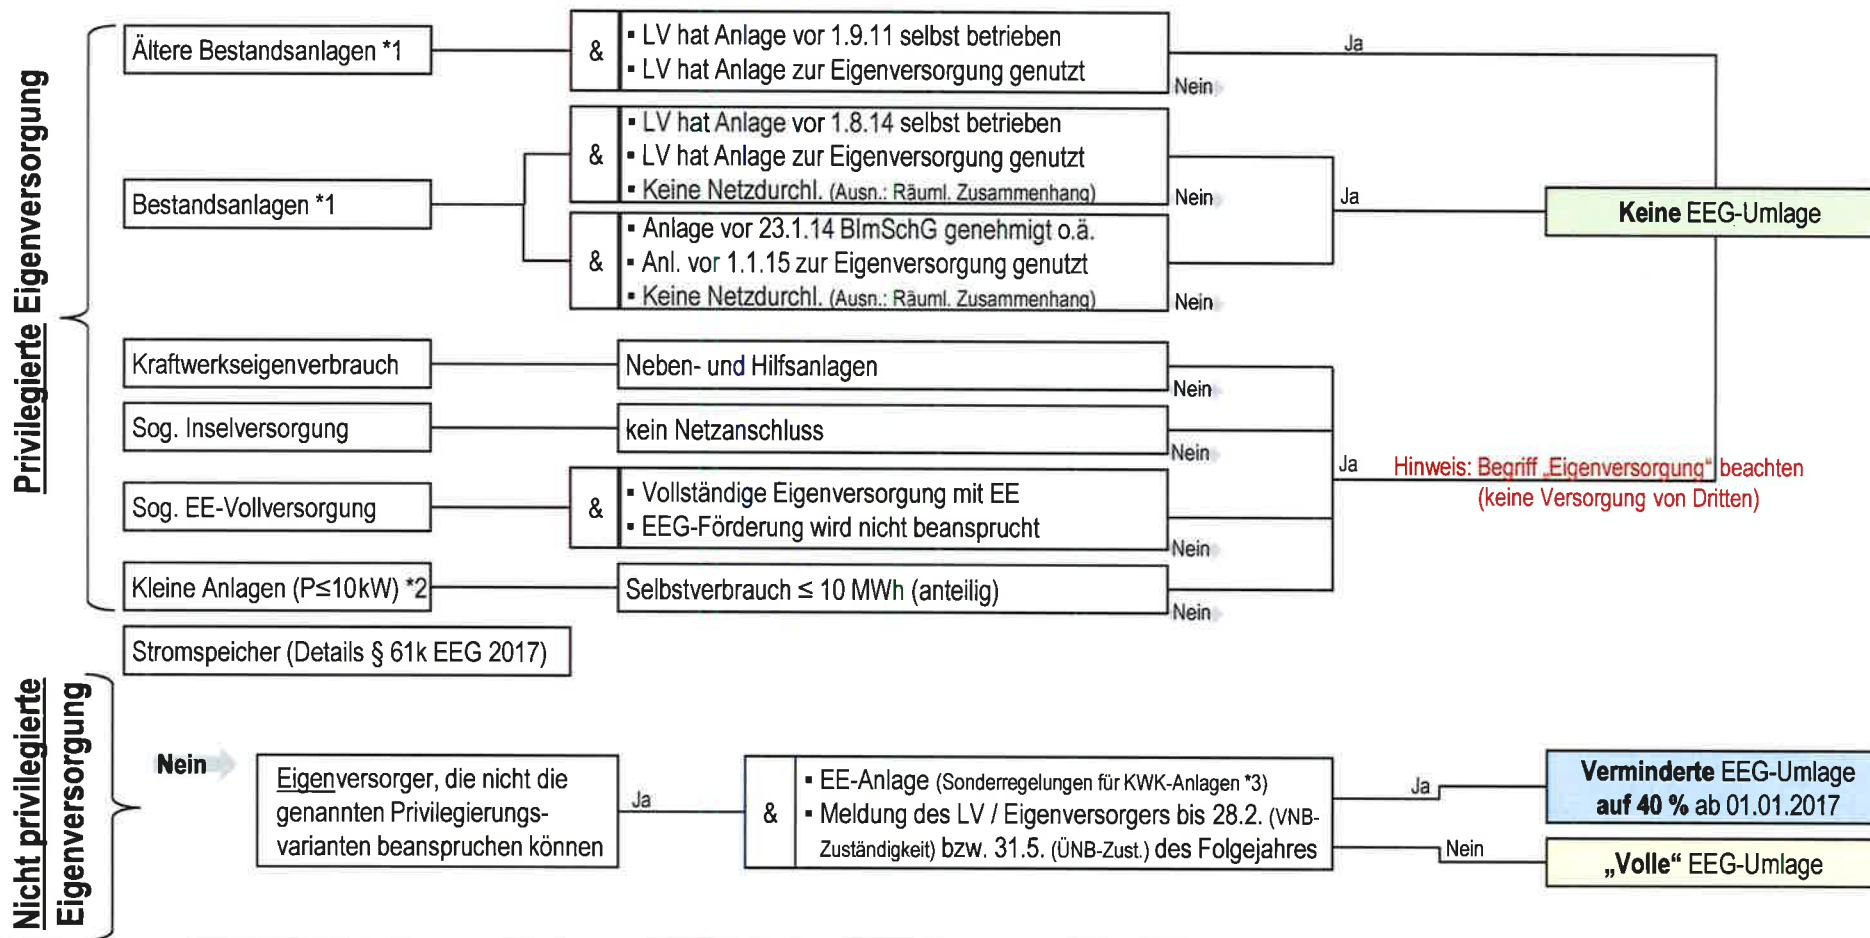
Privilegierte Eigenversorgung

Ältere Bestandsanlagen *1

&

▪ LV hat Anlage vor 1.9.11 selbst betrieben
▪ LV hat Anlage zur Eigenversorgung genutzt

Ja

Nein

Bestandsanlagen *1

&

▪ LV hat Anlage vor 1.8.14 selbst betrieben
▪ LV hat Anlage zur Eigenversorgung genutzt
▪ Keine Netzdurchl. (Ausn.: Räuml. Zusammenhang)

Nein

Ja

Keine EEG-Umlage

&

▪ Anlage vor 23.1.14 BImSchG genehmigt o.ä.
▪ Anl. vor 1.1.15 zur Eigenversorgung genutzt
▪ Keine Netzdurchl. (Ausn.: Räuml. Zusammenhang)

Nein

Kraftwerkseigenverbrauch

Neben- und Hilfsanlagen

Nein

Sog. Inselversorgung

kein Netzanschluss

Nein

Ja

Hinweis: Begriff „Eigenversorgung" beachten (keine Versorgung von Dritten)

Sog. EE-Vollversorgung

&

▪ Vollständige Eigenversorgung mit EE
▪ EEG-Förderung wird nicht beansprucht

Nein

Kleine Anlagen (P≤10kW) *2

Selbstverbrauch ≤ 10 MWh (anteilig)

Nein

Stromspeicher (Details § 61k EEG 2017)

Nicht privilegierte Eigenversorgung

Nein

Eigenversorger, die nicht die genannten Privilegierungsvarianten beanspruchen können

Ja

&

▪ EE-Anlage (Sonderregelungen für KWK-Anlagen *3)
▪ Meldung des LV / Eigenversorgers bis 28.2. (VNB-Zuständigkeit) bzw. 31.5. (ÜNB-Zust.) des Folgejahres

Ja

Verminderte EEG-Umlage auf 40 % ab 01.01.2017

Nein

„Volle" EEG-Umlage